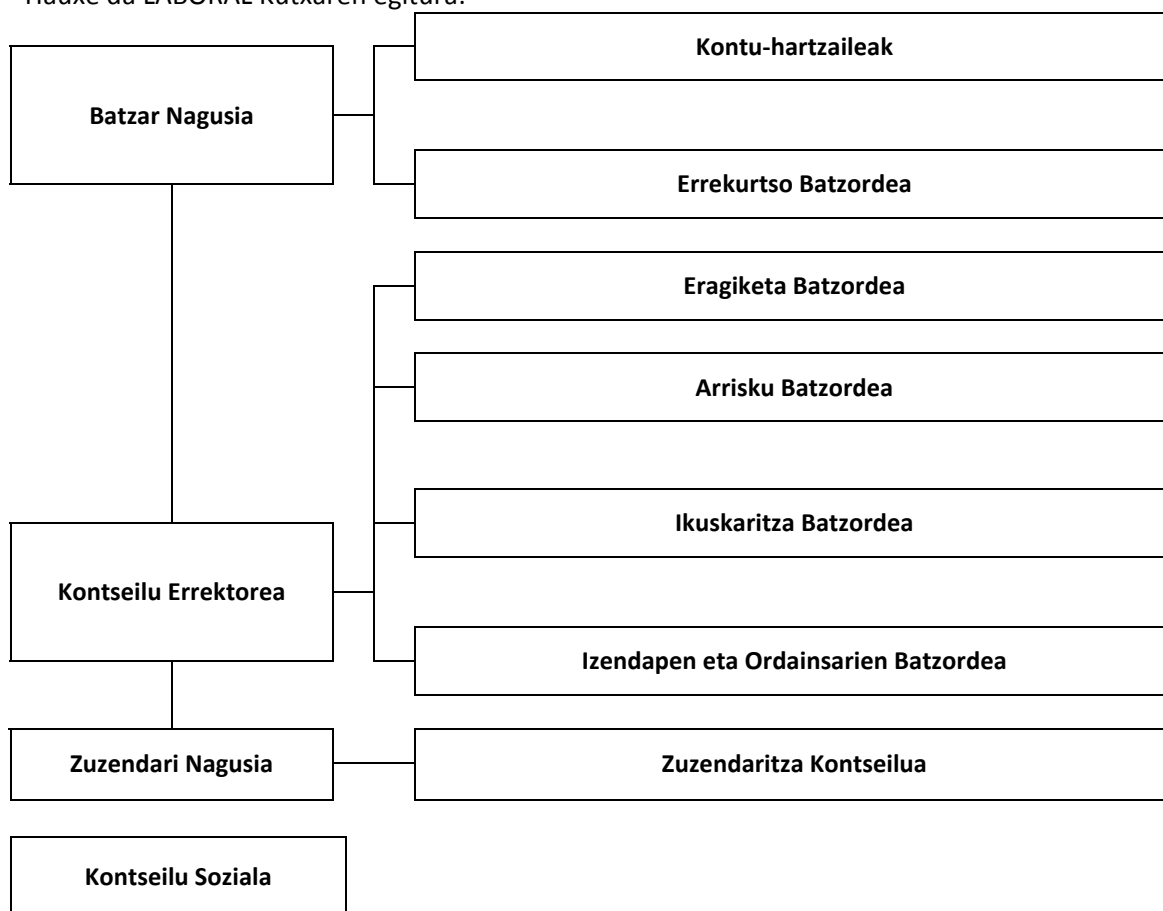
Hauxe da LABORAL Kutxaren egitura:

Batzar Nagusia

Kontu-hartzaileak

Errekurtso Batzordea

Eragiketa Batzordea

Arrisku Batzordea

Ikuskaritza Batzordea

Kontseilu Errektorea

Izendapen eta Ordainsarien Batzordea

Zuzendari Nagusia

Zuzendaritza Kontseilua

Kontseilu Soziala